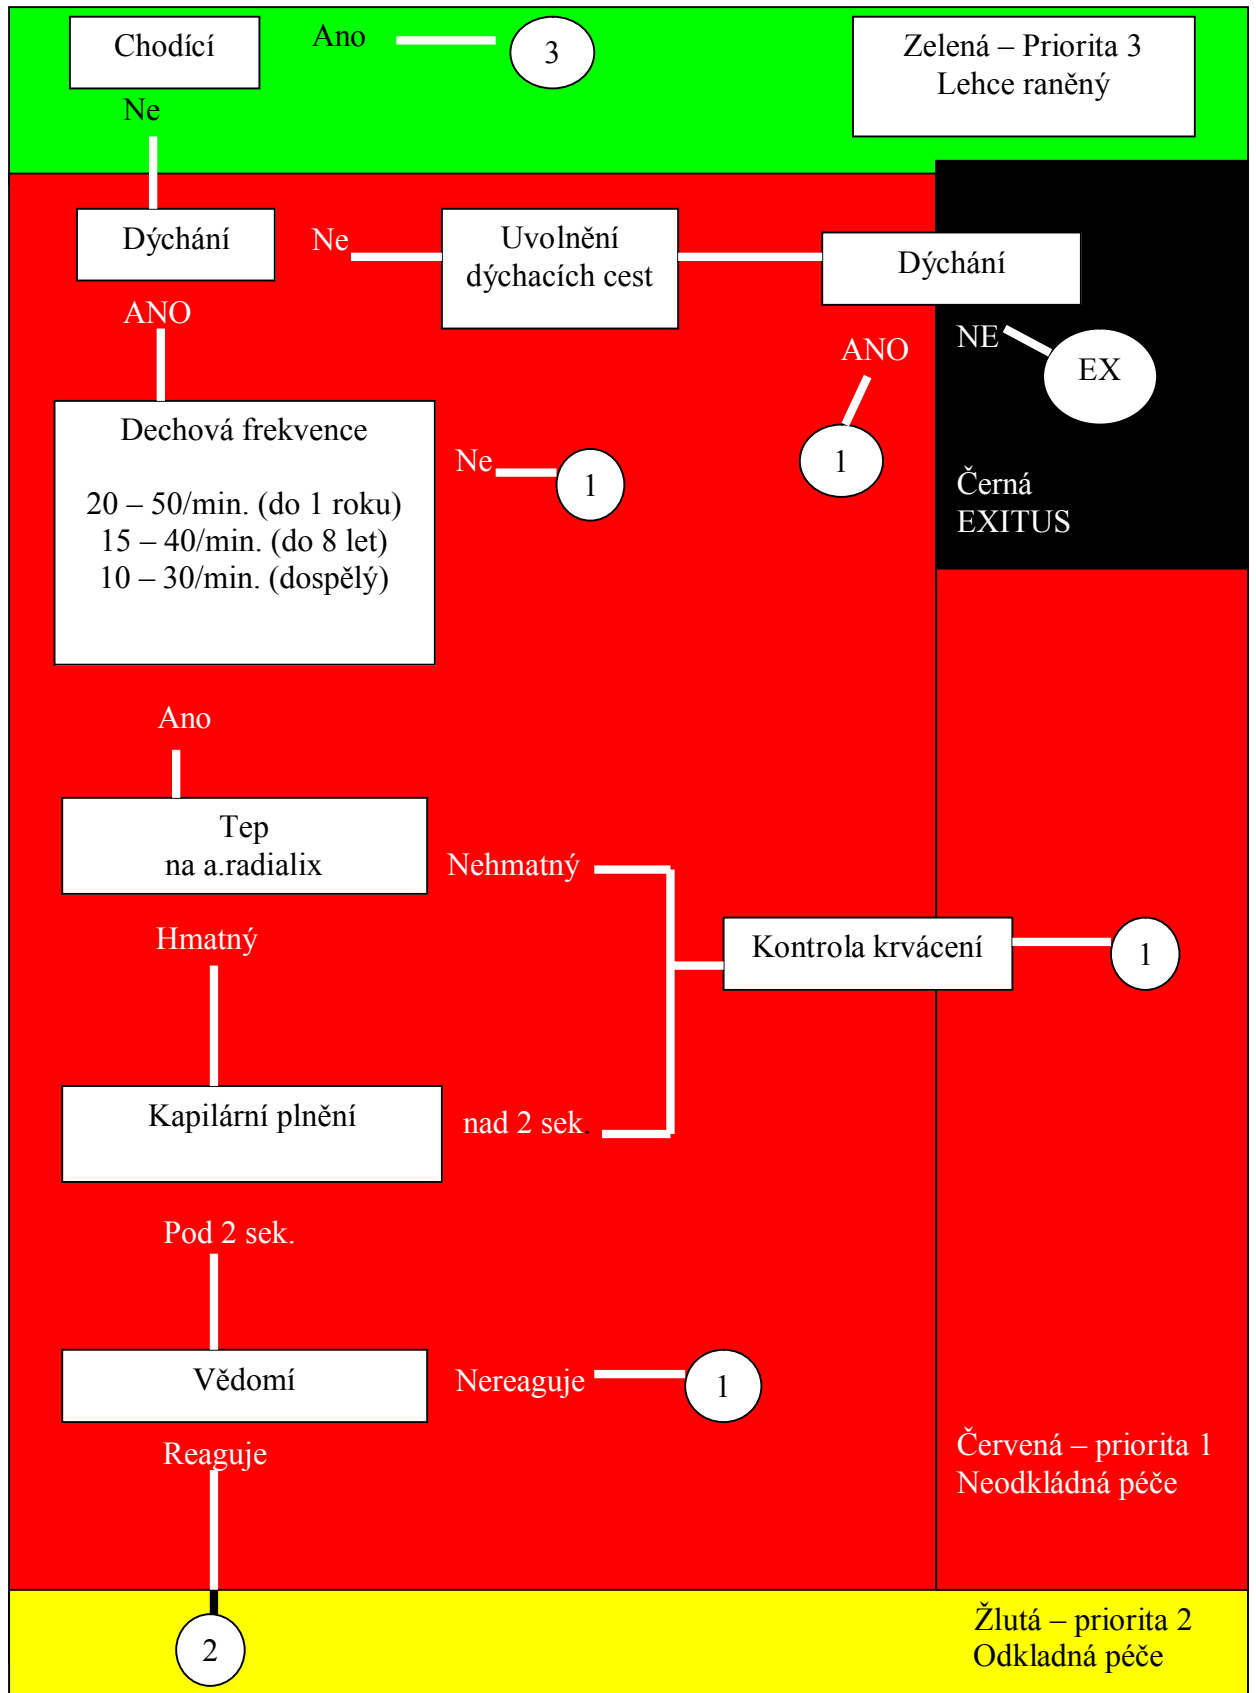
Chodící

Ano

3

Zelená – Priorita 3
Lehce raněný

Ne

Dýchání

Ne

Uvolnění dýchacích cest

Dýchání

ANO

NE

EX

ANO

Dechová frekvence

20 – 50/min. (do 1 roku)
15 – 40/min. (do 8 let)
10 – 30/min. (dospělý)

Ne

1

1

Černá
EXITUS

Ano

Tep
na a.radialix

Nehmatný

Kontrola krvácení

1

Hmatný

Kapilární plnění

nad 2 sek.

Pod 2 sek.

Vědomí

Nereaguje

1

Reaguje

Červená – priorita 1
Neodkládná péče

2

Žlutá – priorita 2
Odkladná péče